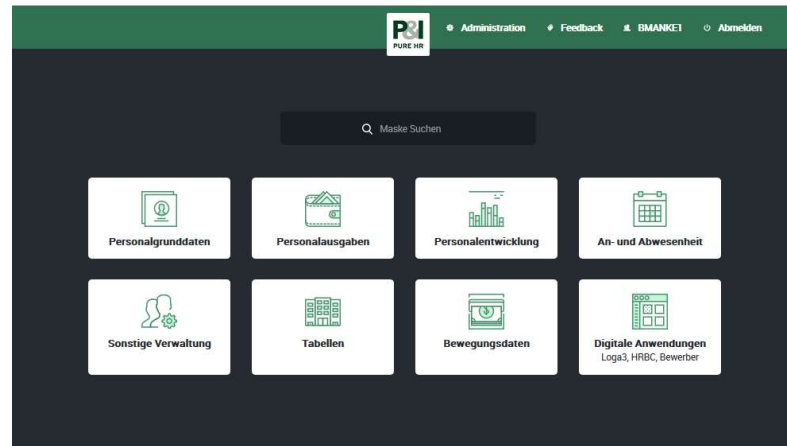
P&I
PURE HR

Administration

Feedback

BMANKE1

Abmelden

Maske Suchen

Personalgrunddaten

Personalausgaben

Personalentwicklung

An- und Abwesenheit

Sonstige Verwaltung

Tabellen

Bewegungsdaten

Digitale Anwendungen
Loga3, HRBC, Bewerber